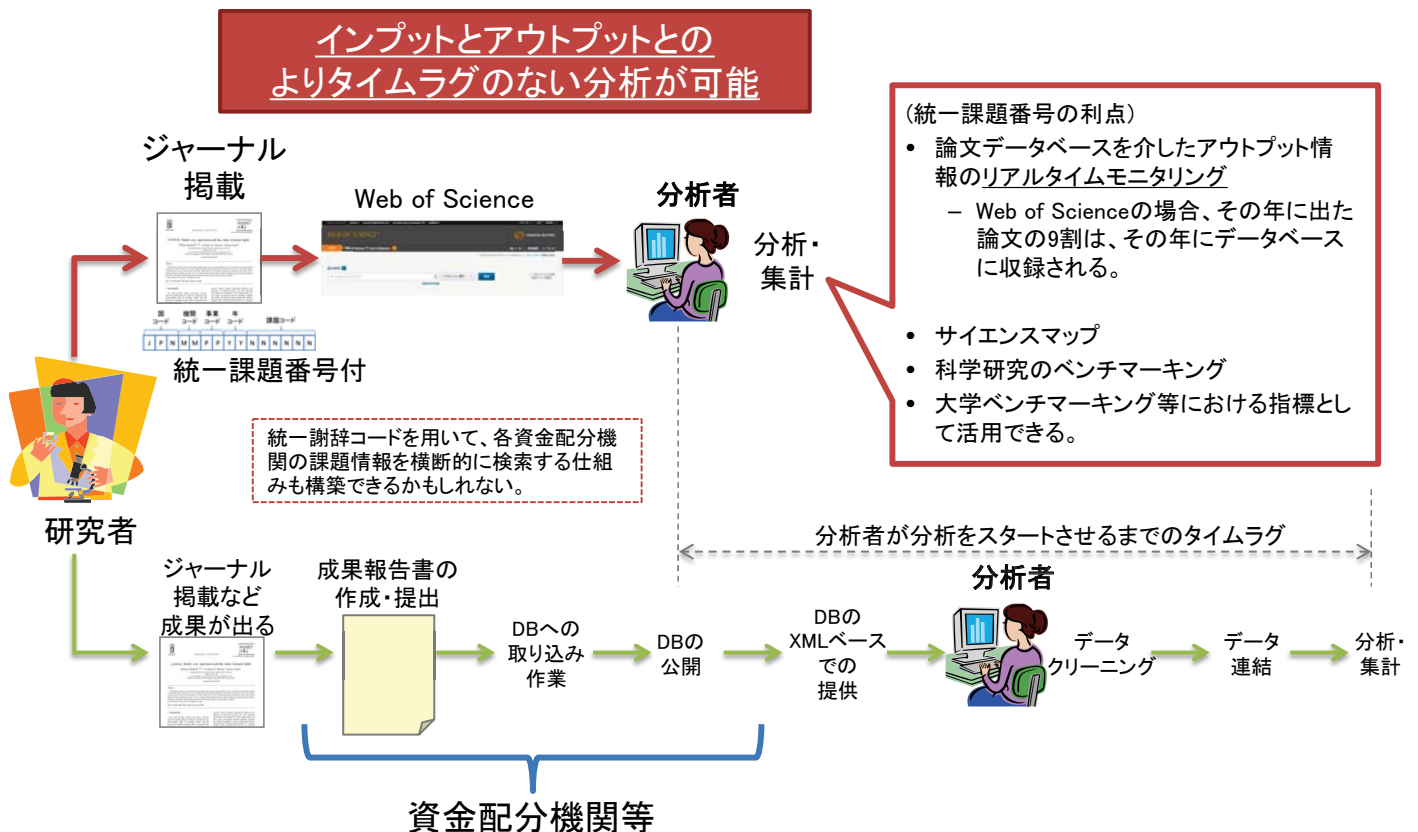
インプットとアウトプットとのよりタイムラグのない分析が可能

ジャーナル掲載

Web of Science

分析者

分析・集計

（統一課題番号の利点）

- 論文データベースを介したアウトプット情報のリアルタイムモニタリング
  - Web of Scienceの場合、その年に出た論文の9割は、その年にデータベースに収録される。
- サイエンスマップ
- 科学研究のベンチマーキング
- 大学ベンチマーキング等における指標として活用できる。

国コード 機関コード 事業コード 年コード 課題コード

| J | P | N | M | M | P | P | Y | Y | N | N | N | N | N | N |
|---|---|---|---|---|---|---|---|---|---|---|---|---|---|---|

統一課題番号付

統一謝辞コードを用いて、各資金配分機関の課題情報を横断的に検索する仕組みも構築できるかもしれない。

研究者

分析者が分析をスタートさせるまでのタイムラグ

分析者

ジャーナル掲載など成果が出る

成果報告書の作成・提出

DBへの取り込み作業

DBの公開

DBのXMLベースでの提供

データクリーニング

データ連結

分析・集計

資金配分機関等